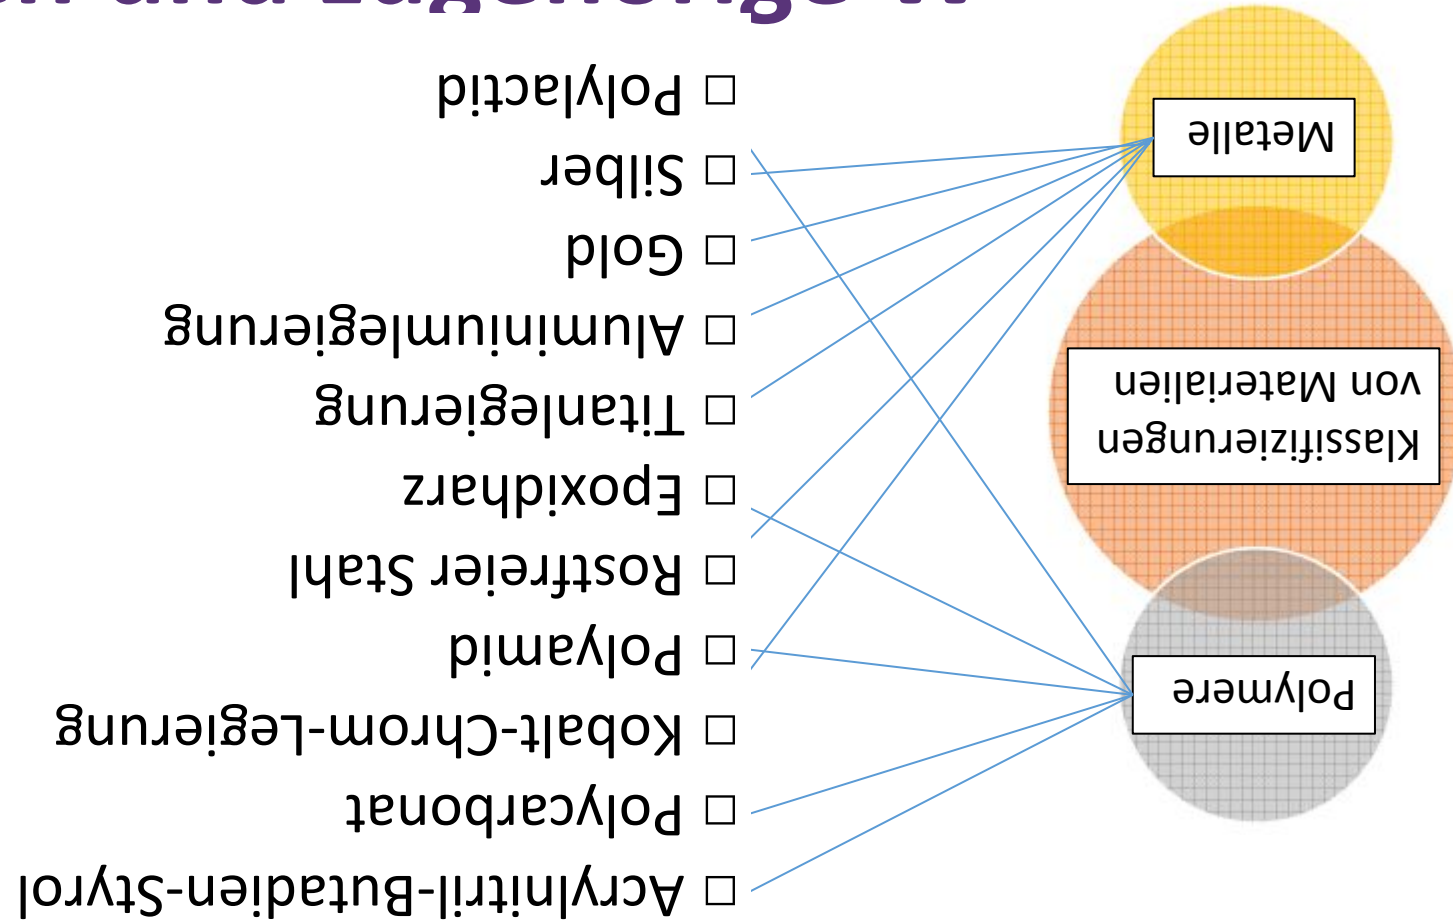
Metalle

Klassifizierungen von Materialien

Polymere

□ Polylactid
□ Silber
□ Gold
□ Aluminiumlegierung
□ Titanlegierung
□ Epoxidharz
□ Rostfreier Stahl
□ Polyamid
□ Kobalt-Chrom-Legierung
□ Polycarbonat
□ Acrylnitril-Butadien-Styrol